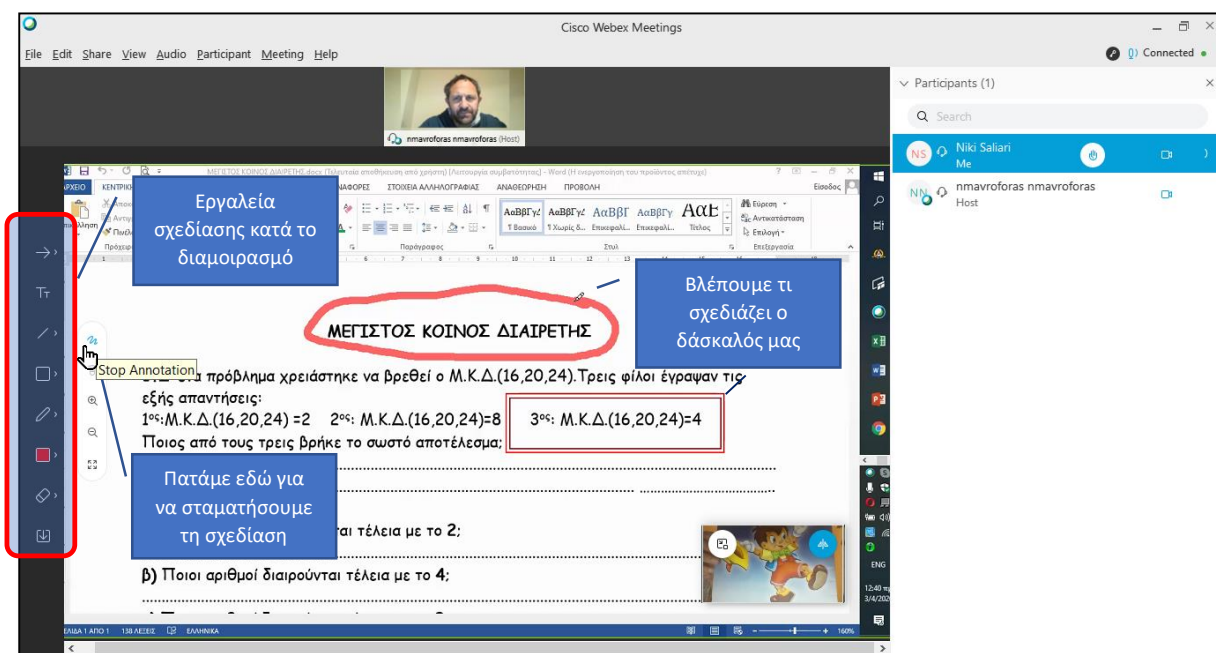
Cisco Webex Meetings

File Edit Share View Audio Participant Meeting Help

Connected

Participants (1)

Search

NS Niki Saliari
Me

NN nmavroforas nmavroforas
Host

nmavroforas nmavroforas (Host)

ΜΕΓΙΣΤΟΣ ΚΟΙΝΟΣ ΔΙΑΙΡΕΤΗΣ.docx [Τελευταία αποθήκευση από χρήστη] [Λειτουργία συμβατότητας] - Word (Η ενεργοποίηση του προϊόντος απέτυχε)

ΑΡΧΕΙΟ ΚΕΝΤΡΙΚΗ ΑΝΑΦΟΡΕΣ ΣΤΟΙΧΕΙΑ ΑΛΛΗΛΟΓΡΑΦΙΑΣ ΑΝΑΘΕΩΡΗΣΗ ΠΡΟΒΟΛΗ Είσοδος

ΑαΒβΓγ ΑαΒβΓγ ΑαΒβΓ ΑαΒβΓγ ΑαΒ
¶ Βασικό ¶ Χωρίς δ... Επικεφαλί... Επικεφαλί... Τίτλος

Εύρεση
Αντικατάσταση
Επιλογή
Επεξεργασία
Παράγραφος
Στυλ

Εργαλεία σχεδίασης κατά το διαμοιρασμό

Βλέπουμε τι σχεδιάζει ο δάσκαλός μας

ΜΕΓΙΣΤΟΣ ΚΟΙΝΟΣ ΔΙΑΙΡΕΤΗΣ

Stop Annotation

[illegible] πρόβλημα χρειάστηκε να βρεθεί ο Μ.Κ.Δ.(16,20,24).Τρεις φίλοι έγραψαν τις εξής απαντήσεις:

1ος:Μ.Κ.Δ.(16,20,24) =2 2ος: Μ.Κ.Δ.(16,20,24)=8 3ος: Μ.Κ.Δ.(16,20,24)=4

Ποιος από τους τρεις βρήκε το σωστό αποτέλεσμα;

Πατάμε εδώ για να σταματήσουμε τη σχεδίαση

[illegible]ται τέλεια με το 2;

β) Ποιοι αριθμοί διαιρούνται τέλεια με το 4;

ΣΕΛΙΔΑ 1 ΑΠΟ 1 138 ΛΕΞΕΙΣ ΕΛΛΗΝΙΚΑ

160%

ENG

12:40
3/4/202